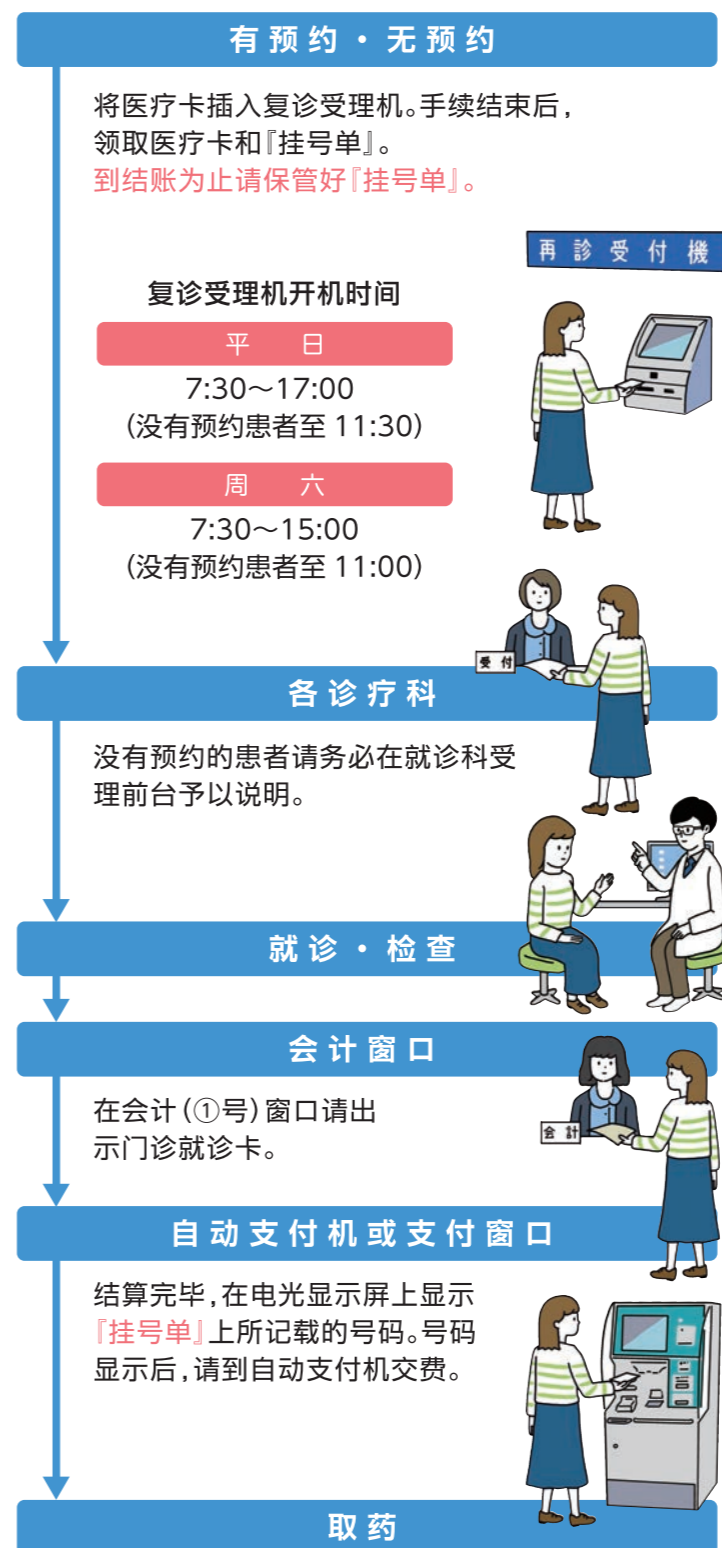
有预约・无预约

将医疗卡插入复诊受理机。手续结束后，领取医疗卡和『挂号单』。
到结账为止请保管好『挂号单』。

再診受付機

复诊受理机开机时间

平　日

7:30～17:00
（没有预约患者至 11:30）

周　六

7:30～15:00
（没有预约患者至 11:00）

受付

各诊疗科

没有预约的患者请务必在就诊科受理前台予以说明。

就诊・检查

会计窗口

在会计（①号）窗口请出示门诊就诊卡。

会計

自动支付机或支付窗口

结算完毕，在电光显示屏上显示『挂号单』上所记载的号码。号码显示后，请到自动支付机交费。

取药